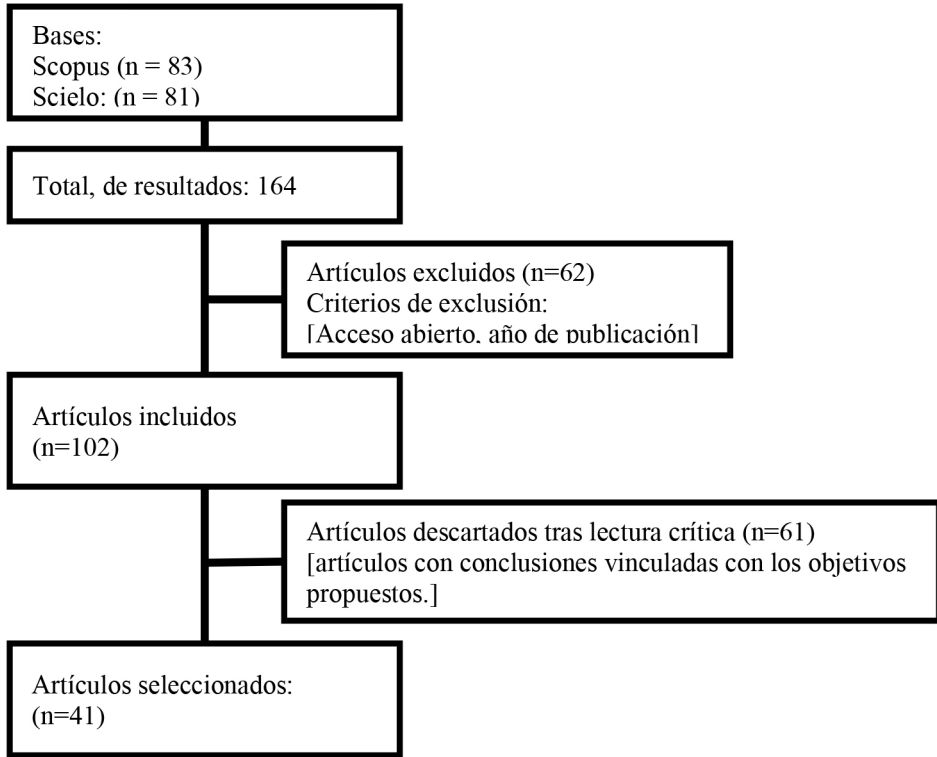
Bases:
Scopus (n = 83)
Scielo: (n = 81)

Total, de resultados: 164

Artículos excluidos (n=62)
Criterios de exclusión:
[Acceso abierto, año de publicación]

Artículos incluidos
(n=102)

Artículos descartados tras lectura crítica (n=61)
[artículos con conclusiones vinculadas con los objetivos propuestos.]

Artículos seleccionados:
(n=41)